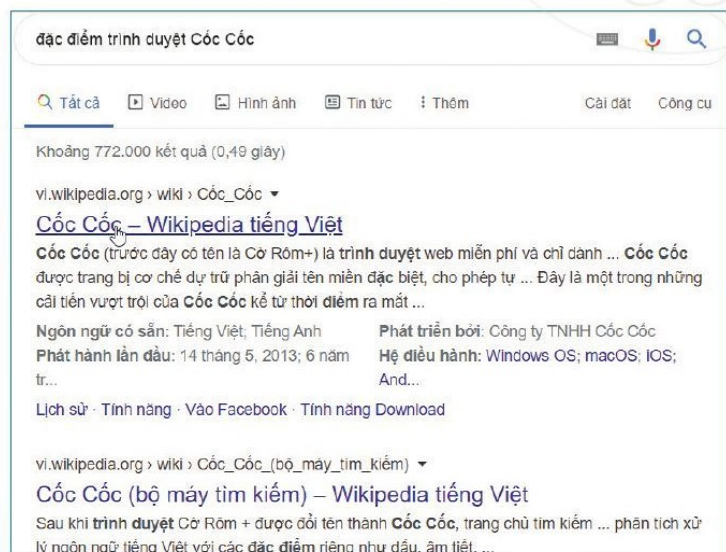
đặc điểm trình duyệt Cốc Cốc

Tất cả · Video · Hình ảnh · Tin tức · Thêm · Cài đặt · Công cụ

Khoảng 772.000 kết quả (0,49 giây)

vi.wikipedia.org › wiki › Cốc_Cốc ▾

Cốc Cốc – Wikipedia tiếng Việt

Cốc Cốc (trước đây có tên là Cờ Rôm+) là trình duyệt web miễn phí và chỉ dành ... Cốc Cốc được trang bị cơ chế dự trữ phân giải tên miền đặc biệt, cho phép tự ... Đây là một trong những cải tiến vượt trội của Cốc Cốc kể từ thời điểm ra mắt ...

Ngôn ngữ có sẵn: Tiếng Việt; Tiếng Anh
Phát hành lần đầu: 14 tháng 5, 2013; 6 năm tr...
Phát triển bởi: Công ty TNHH Cốc Cốc
Hệ điều hành: Windows OS; macOS; IOS; And...

Lịch sử · Tính năng · Vào Facebook · Tính năng Download

vi.wikipedia.org › wiki › Cốc_Cốc_(bộ_máy_tìm_kiếm) ▾

Cốc Cốc (bộ máy tìm kiếm) – Wikipedia tiếng Việt

Sau khi trình duyệt Cờ Rôm + được đổi tên thành Cốc Cốc, trang chủ tìm kiếm ... phân tích xử lý ngôn ngữ tiếng Việt với các đặc điểm riêng như dấu, âm tiết, ...